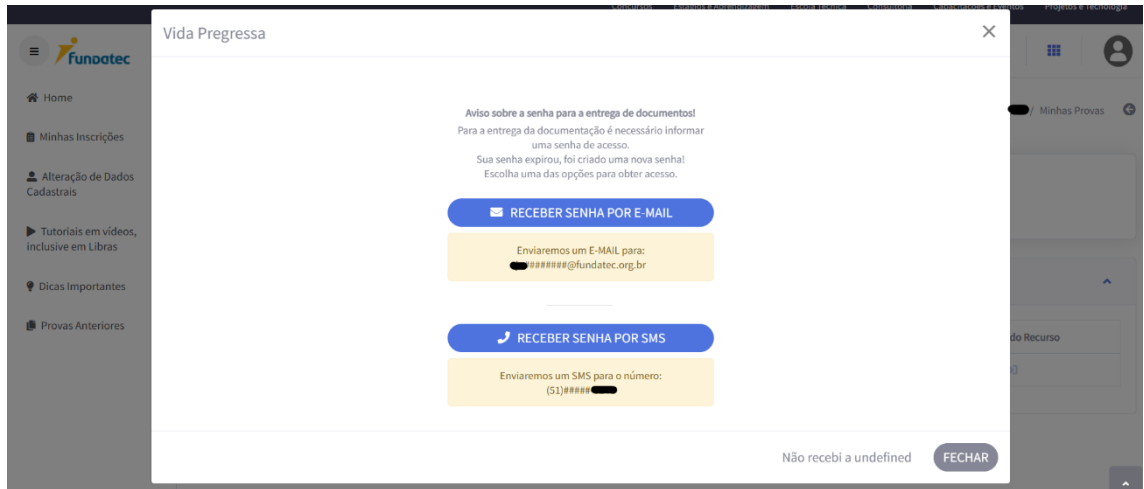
Concursos Estágios e Aprendizagem Escola Técnica Consultoria Capacitações e Eventos Projetos e Tecnologia

fundatec

Home

Minhas Inscrições

Alteração de Dados Cadastrais

Tutoriais em vídeos, inclusive em Libras

Dicas Importantes

Provas Anteriores

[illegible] / Minhas Provas

do Recurso

Vida Pregressa

Aviso sobre a senha para a entrega de documentos!
Para a entrega da documentação é necessário informar uma senha de acesso.
Sua senha expirou, foi criado uma nova senha!
Escolha uma das opções para obter acesso.

RECEBER SENHA POR E-MAIL

Enviaremos um E-MAIL para:
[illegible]#######@fundatec.org.br

RECEBER SENHA POR SMS

Enviaremos um SMS para o número:
(51)#####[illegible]

Não recebi a undefined

FECHAR